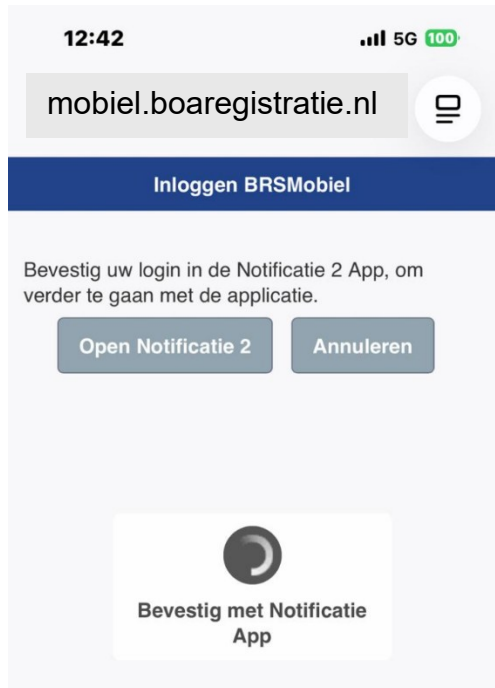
12:42

5G 100

mobiel.boaregistratie.nl

Inloggen BRSMobiel

Bevestig uw login in de Notificatie 2 App, om verder te gaan met de applicatie.

Open Notificatie 2

Annuleren

Bevestig met Notificatie App